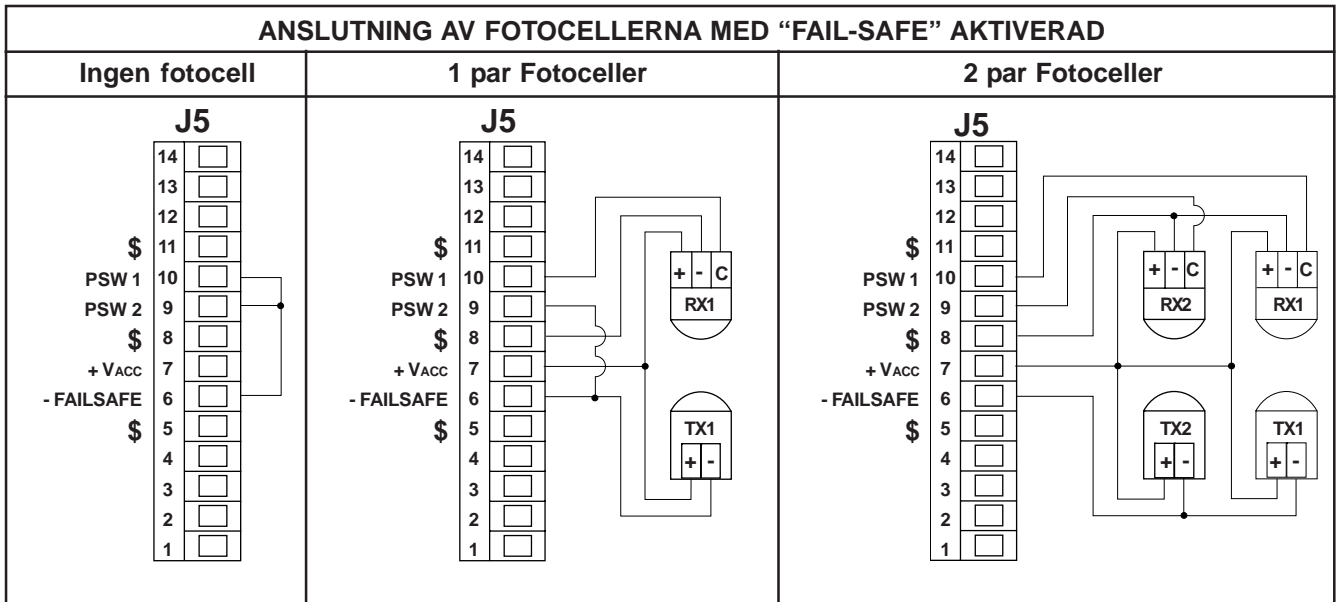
ANSLUTNING AV FOTOCELLERNA MED "FAIL-SAFE" AKTIVERAD

| Ingen fotocell | 1 par Fotoceller | 2 par Fotoceller |
|---|---|---|

J5
14
13
12
$ 11
PSW 1 10
PSW 2 9
$ 8
+ VACC 7
- FAILSAFE 6
$ 5
4
3
2
1

J5
14
13
12
$ 11
PSW 1 10
PSW 2 9
$ 8
+ VACC 7
- FAILSAFE 6
$ 5
4
3
2
1

+ - C
RX1
TX1
+ -

J5
14
13
12
$ 11
PSW 1 10
PSW 2 9
$ 8
+ VACC 7
- FAILSAFE 6
$ 5
4
3
2
1

+ - C
RX2
+ - C
RX1
TX2
+ -
TX1
+ -